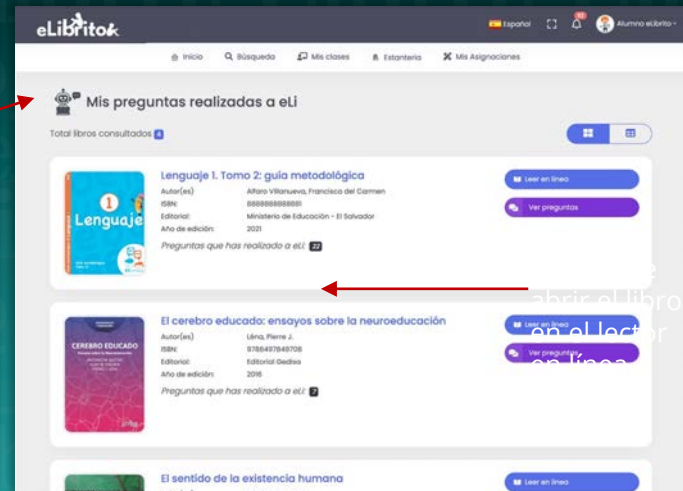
eLibrito

Español 10 Alumno eLibrito

Inicio Búsqueda Mis clases Estantería Mis Asignaciones

Mis preguntas realizadas a eLi

Total libros consultados 4

1 Lenguaje

Lenguaje 1. Tomo 2: guía metodológica
Autor(es) Alfaro Villanueva, Francisca del Carmen
ISBN 8888888888881
Editorial Ministerio de Educación - El Salvador
Año de edición 2021
Preguntas que has realizado a eLi: 22

Leer en línea
Ver preguntas

CEREBRO EDUCADO

El cerebro educado: ensayos sobre la neuroeducación
Autor(es) Léna, Pierre J.
ISBN 9788497849708
Editorial Editorial Gedisa
Año de edición 2016
Preguntas que has realizado a eLi: 7

Leer en línea
Ver preguntas

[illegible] abrir el libro en el lector en línea

El sentido de la existencia humana

Leer en línea